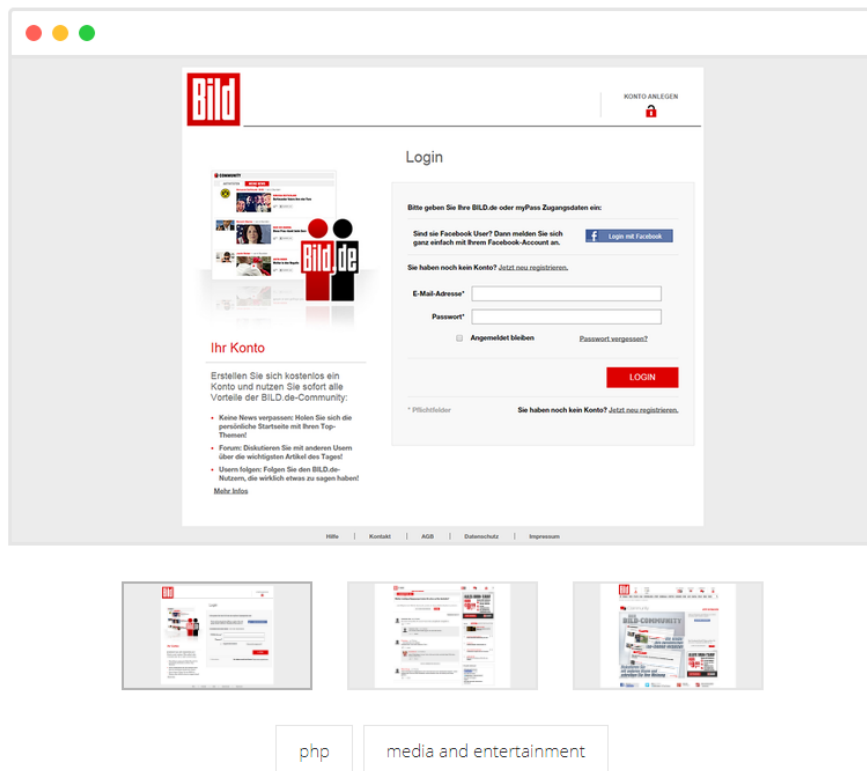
BILD

KONTO ANLEGEN

Login

Bitte geben Sie Ihre BILD.de oder myPass Zugangsdaten ein:

Sind sie Facebook User? Dann melden Sie sich ganz einfach mit Ihrem Facebook-Account an.

Login mit Facebook

Sie haben noch kein Konto? Jetzt neu registrieren.

E-Mail-Adresse*

Passwort*

Angemeldet bleiben

Passwort vergessen?

LOGIN

* Pflichtfelder

Sie haben noch kein Konto? Jetzt neu registrieren.

BILD.de

Ihr Konto

Erstellen Sie sich kostenlos ein Konto und nutzen Sie sofort alle Vorteile der BILD.de-Community:

• Keine News verpassen: Holen Sie sich die persönliche Startseite mit Ihren Top-Themen!

• Forum: Diskutieren Sie mit anderen Usern über die wichtigsten Artikel des Tages!

• Usern folgen: Folgen Sie den BILD.de-Nutzern, die wirklich etwas zu sagen haben!

Mehr Infos

Hilfe | Kontakt | AGB | Datenschutz | Impressum

php

media and entertainment